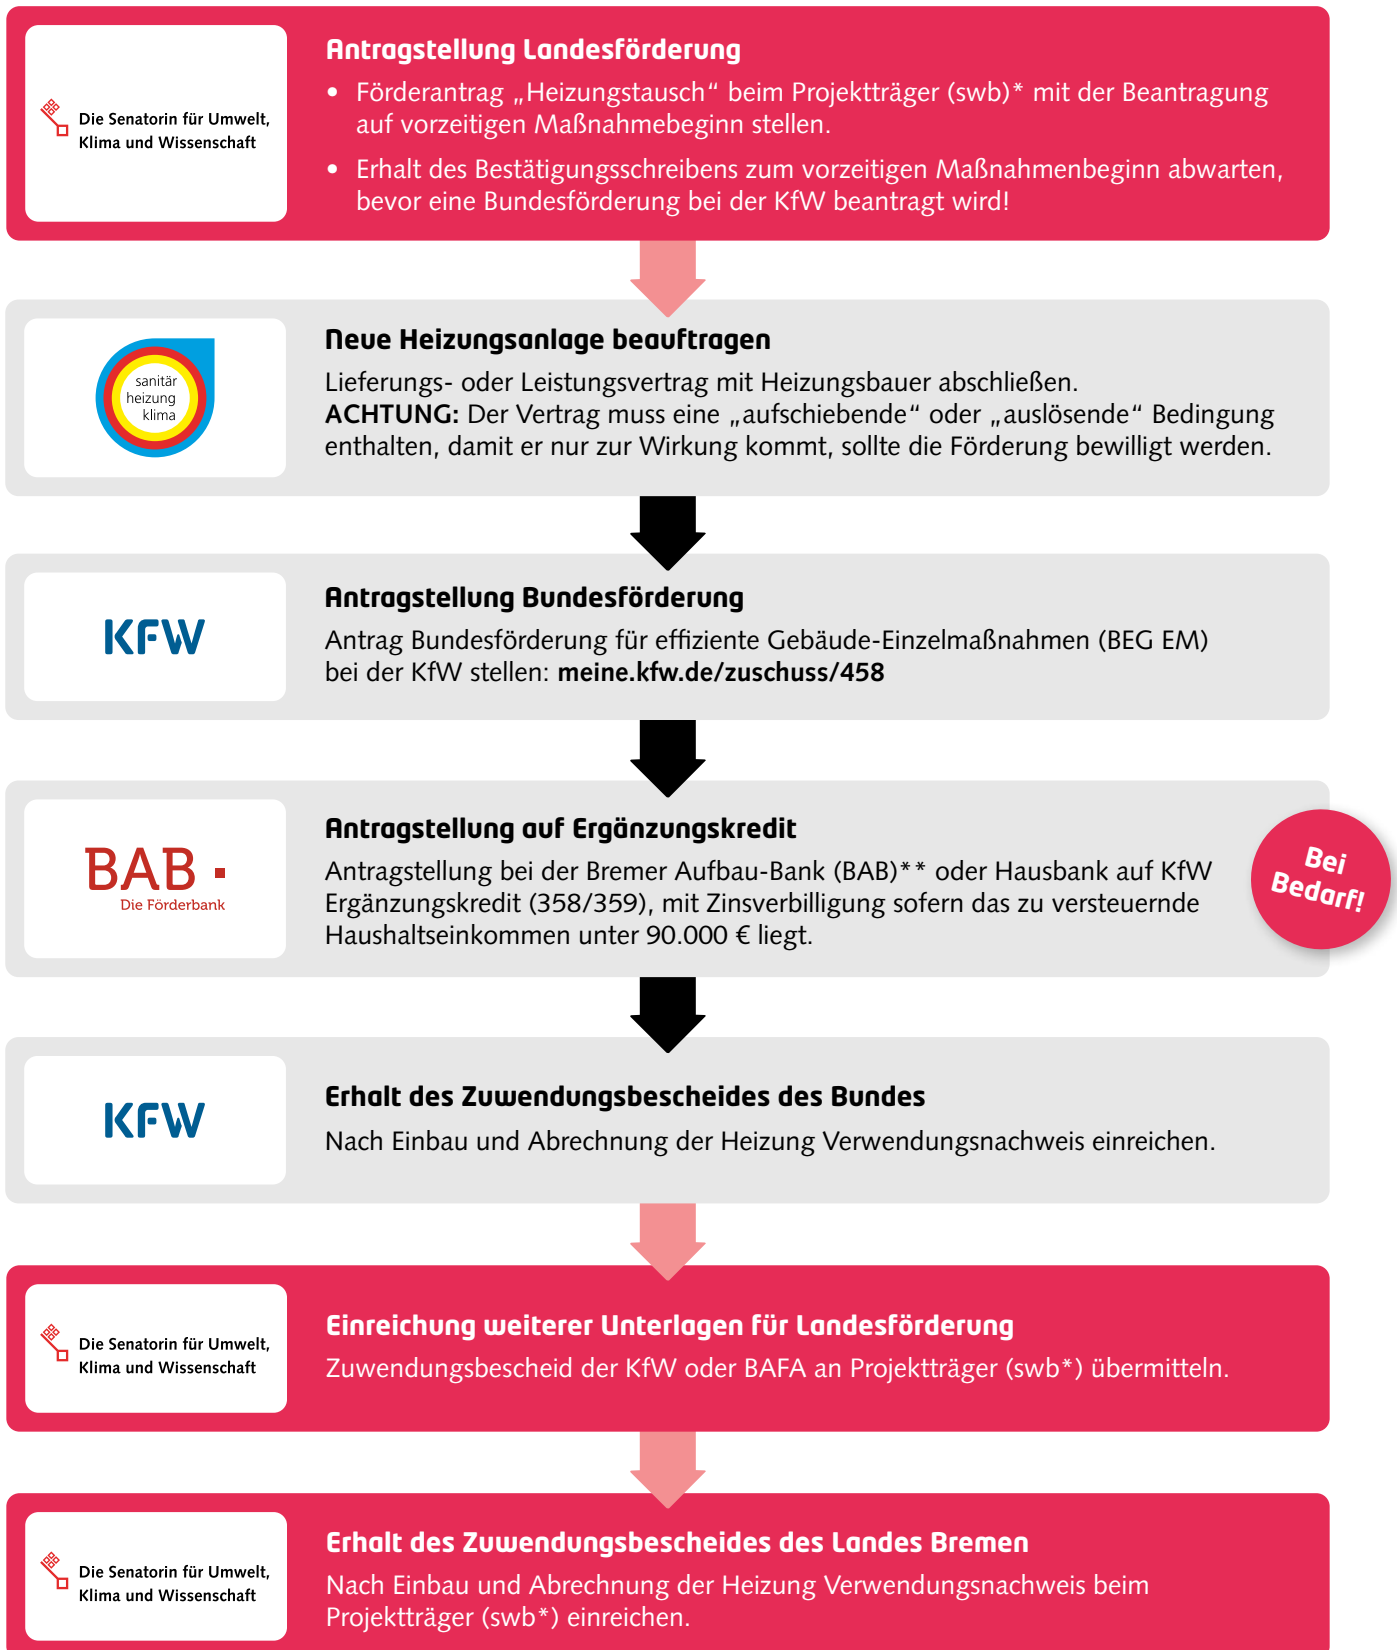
Die Senatorin für Umwelt, Klima und Wissenschaft

Antragstellung Landesförderung

• Förderantrag „Heizungstausch“ beim Projektträger (swb)* mit der Beantragung auf vorzeitigen Maßnahmebeginn stellen.

• Erhalt des Bestätigungsschreibens zum vorzeitigen Maßnahmenbeginn abwarten, bevor eine Bundesförderung bei der KfW beantragt wird!

sanitär heizung klima

Neue Heizungsanlage beauftragen

Lieferungs- oder Leistungsvertrag mit Heizungsbauer abschließen.
**ACHTUNG:** Der Vertrag muss eine „aufschiebende“ oder „auslösende“ Bedingung enthalten, damit er nur zur Wirkung kommt, sollte die Förderung bewilligt werden.

KFW

Antragstellung Bundesförderung

Antrag Bundesförderung für effiziente Gebäude-Einzelmaßnahmen (BEG EM) bei der KfW stellen: **meine.kfw.de/zuschuss/458**

BAB Die Förderbank

Antragstellung auf Ergänzungskredit

Antragstellung bei der Bremer Aufbau-Bank (BAB)** oder Hausbank auf KfW Ergänzungskredit (358/359), mit Zinsverbilligung sofern das zu versteuernde Haushaltseinkommen unter 90.000 € liegt.

Bei Bedarf!

KFW

Erhalt des Zuwendungsbescheides des Bundes

Nach Einbau und Abrechnung der Heizung Verwendungsnachweis einreichen.

Die Senatorin für Umwelt, Klima und Wissenschaft

Einreichung weiterer Unterlagen für Landesförderung

Zuwendungsbescheid der KfW oder BAFA an Projektträger (swb*) übermitteln.

Die Senatorin für Umwelt, Klima und Wissenschaft

Erhalt des Zuwendungsbescheides des Landes Bremen

Nach Einbau und Abrechnung der Heizung Verwendungsnachweis beim Projektträger (swb*) einreichen.